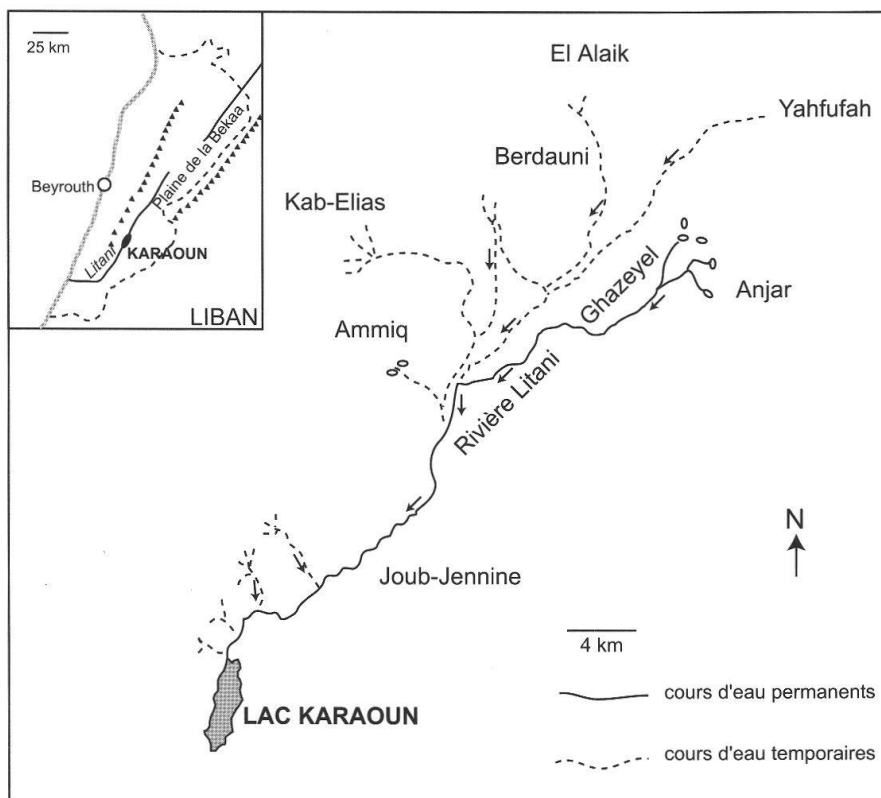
25 km

Beyrouth

Plaine de la Bekaa

Litani

KARAOUN

LIBAN

El Alaik

Yahfufah

Berdauni

Kab-Elias

Ghazeyel

Anjar

Ammiq

Rivière Litani

N

Joub-Jennine

4 km

LAC KARAOUN

cours d'eau permanents

cours d'eau temporaires